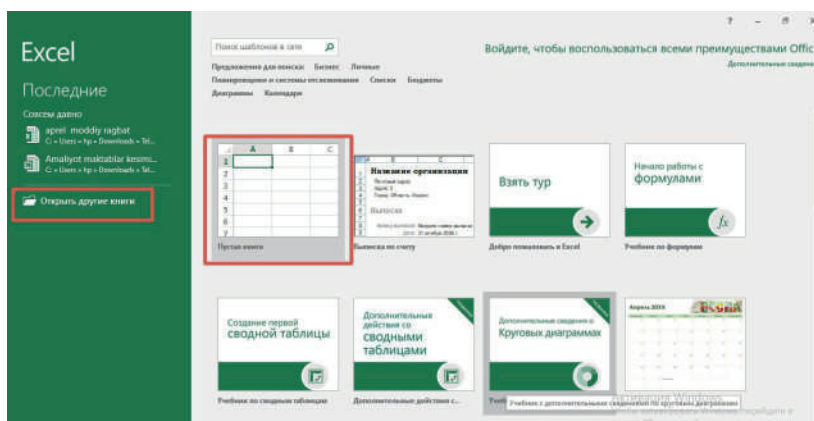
Excel

Последние

Совсем давно

aprel moddiy rag'bat
C: » Users » hp » Downloads » Tel...

Amaliyot maktablar kesmi...
C: » Users » hp » Downloads » Tel...

Открыть другие книги

Поиск шаблонов в сети

Предложения для поиска: Бизнес Личные
Планирование и системы отслеживания Списки Бюджеты
Диаграммы Календари

Войдите, чтобы воспользоваться всеми преимуществами Offi

Дополнительные сведен

? – □ ×

| | A | B | C |
|---|---|---|---|
| 1 | | | |
| 2 | | | |
| 3 | | | |
| 4 | | | |
| 5 | | | |
| 6 | | | |
| 7 | | | |

Пустая книга

Название организации
Выписка
Выписка по счету

Взять тур
Добро пожаловать в Excel

Начало работы с формулами
Учебник по формулам

Создание первой сводной таблицы
Учебник по сводным таблицам

Дополнительные действия со сводными таблицами
Дополнительные действия с...

Дополнительные сведения о Круговых диаграммах
Учебник с дополнительными сведениями по круговым диаграммам

Апрель 2019

Активация Windows
Чтобы активировать Windows, перейдите в